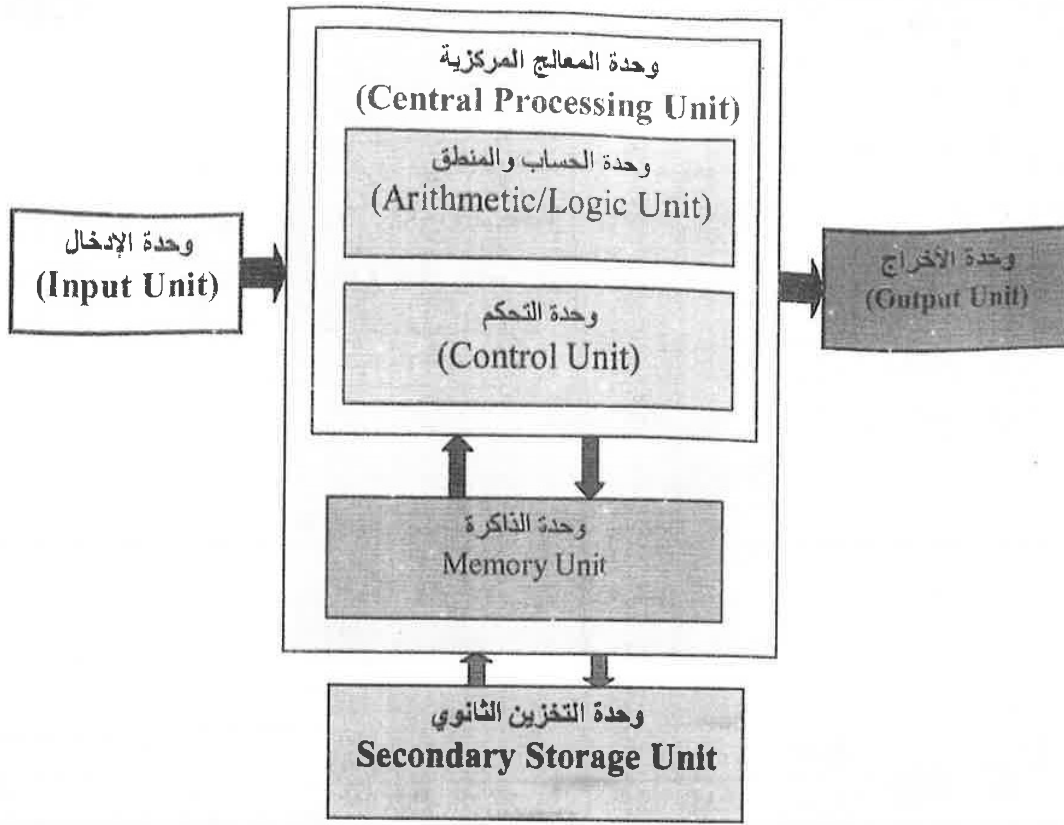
وحدة الإدخال
(Input Unit)

وحدة المعالج المركزية
(Central Processing Unit)

وحدة الحساب والمنطق
(Arithmetic/Logic Unit)

وحدة التحكم
(Control Unit)

وحدة الأخراج
(Output Unit)

وحدة الذاكرة
Memory Unit

وحدة التخزين الثانوي
Secondary Storage Unit